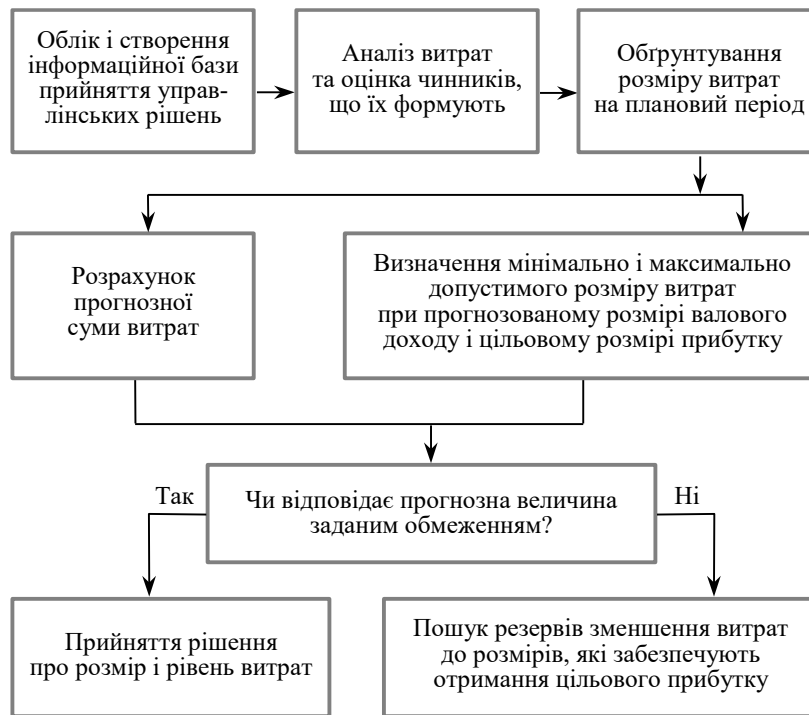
Облік і створення інформаційної бази прийняття управлінських рішень

Аналіз витрат та оцінка чинників, що їх формують

Обґрунтування розміру витрат на плановий період

Розрахунок прогнозної суми витрат

Визначення мінімально і максимально допустимого розміру витрат при прогнозованому розмірі валового доходу і цільовому розмірі прибутку

Чи відповідає прогнозна величина заданим обмеженням?

Так

Ні

Прийняття рішення про розмір і рівень витрат

Пошук резервів зменшення витрат до розмірів, які забезпечують отримання цільового прибутку